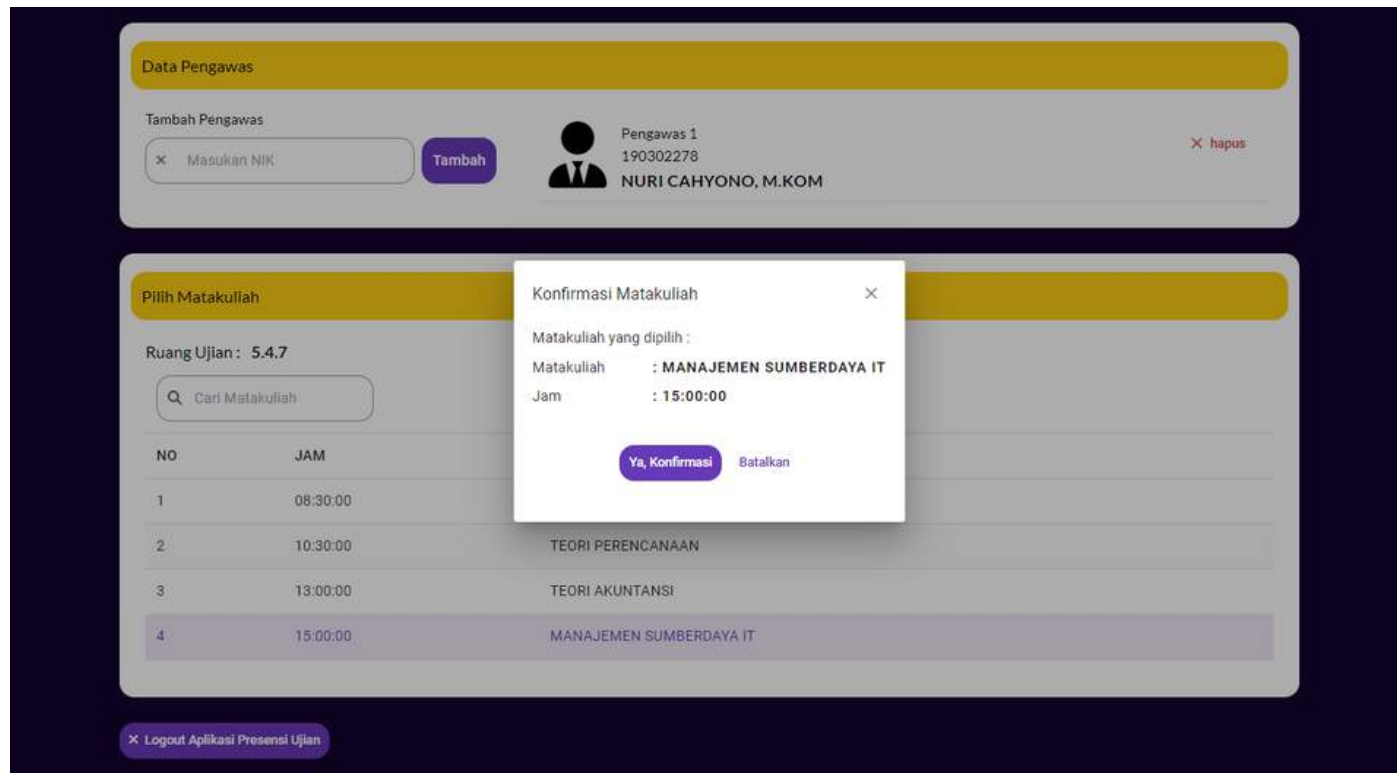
Data Pengawas

Tambah Pengawas

× Masukan NIK

Tambah

Pengawas 1
190302278
NURI CAHYONO, M.KOM

× hapus

Pilih Matakuliah

Ruang Ujian : 5.4.7

Cari Matakuliah

| NO | JAM | |
|---|---|---|
| 1 | 08:30:00 | |
| 2 | 10:30:00 | TEORI PERENCANAAN |
| 3 | 13:00:00 | TEORI AKUNTANSI |
| 4 | 15:00:00 | MANAJEMEN SUMBERDAYA IT |

Konfirmasi Matakuliah ×

Matakuliah yang dipilih :

Matakuliah : MANAJEMEN SUMBERDAYA IT

Jam : 15:00:00

Ya, Konfirmasi Batalkan

× Logout Aplikasi Presensi Ujian